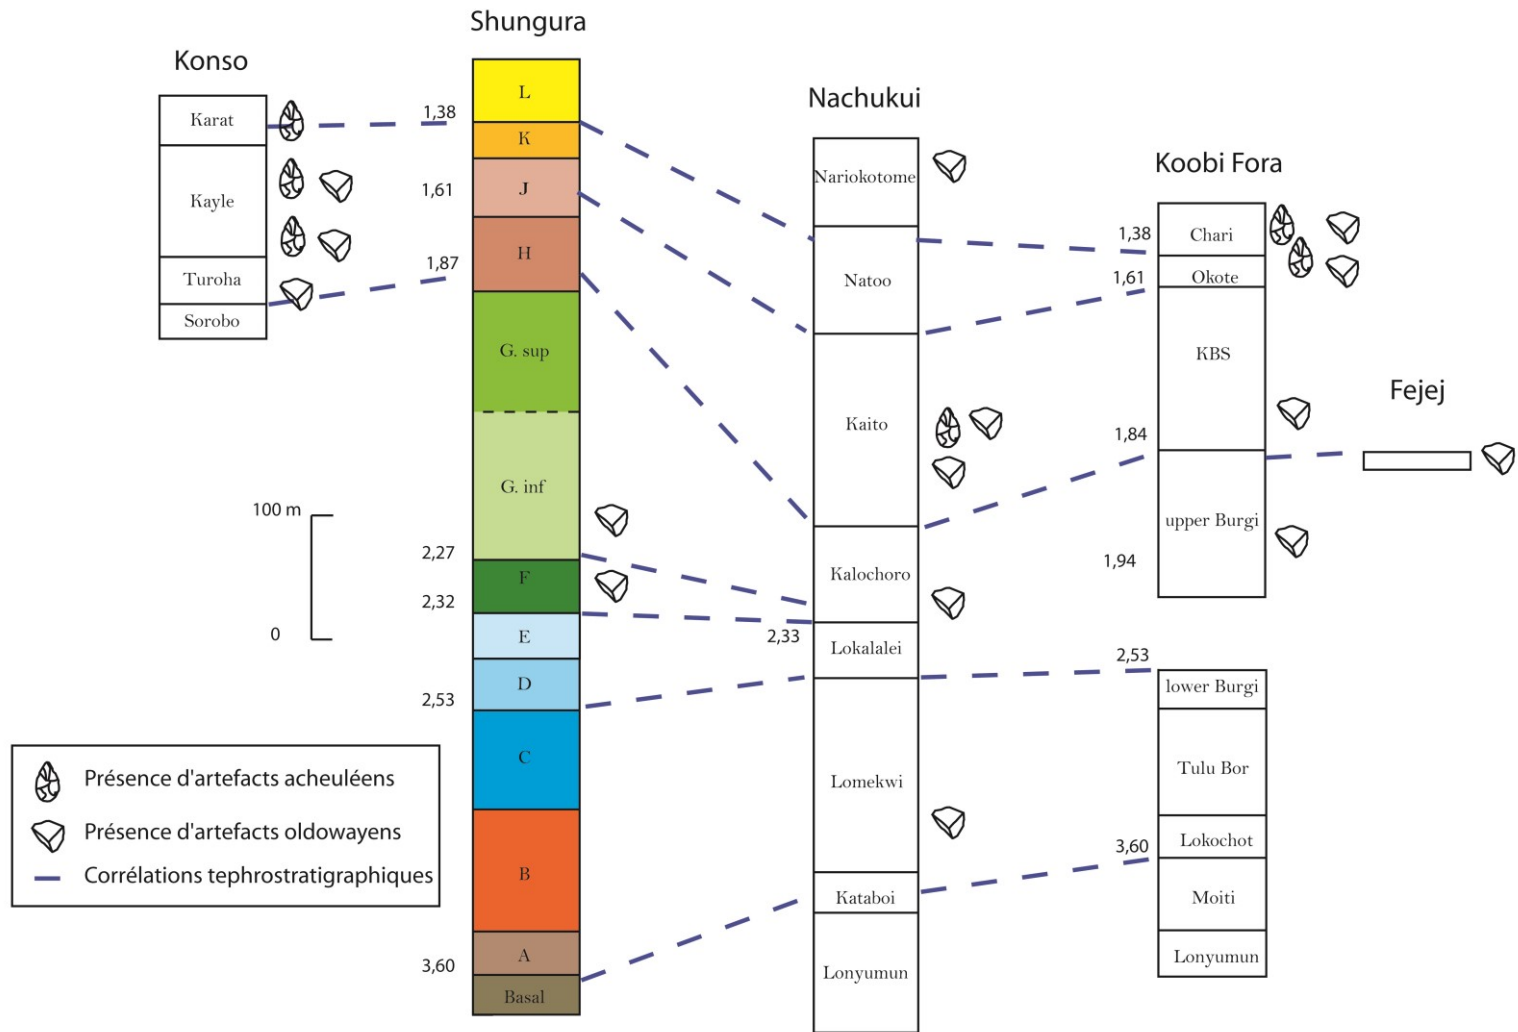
Shungura

Konso

Karat
Kayle
Turoha
Sorobo

1,38
1,61
1,87

L
K
J
H
G. sup
G. inf
F
E
D
C
B
A
Basal

2,27
2,32
2,53
3,60

100 m
0

Nachukui

Nariokotome
Natoo
Kaito
Kalochoro
Lokalalei
Lomekwi
Kataboi
Lonyumun

2,33

Koobi Fora

1,38
1,61
1,84
1,94
2,53
3,60

Chari
Okote
KBS
upper Burgi
lower Burgi
Tulu Bor
Lokochot
Moiti
Lonyumun

Fejej

Présence d'artefacts acheuléens
Présence d'artefacts oldowayens
Corrélations tephrostratigraphiques